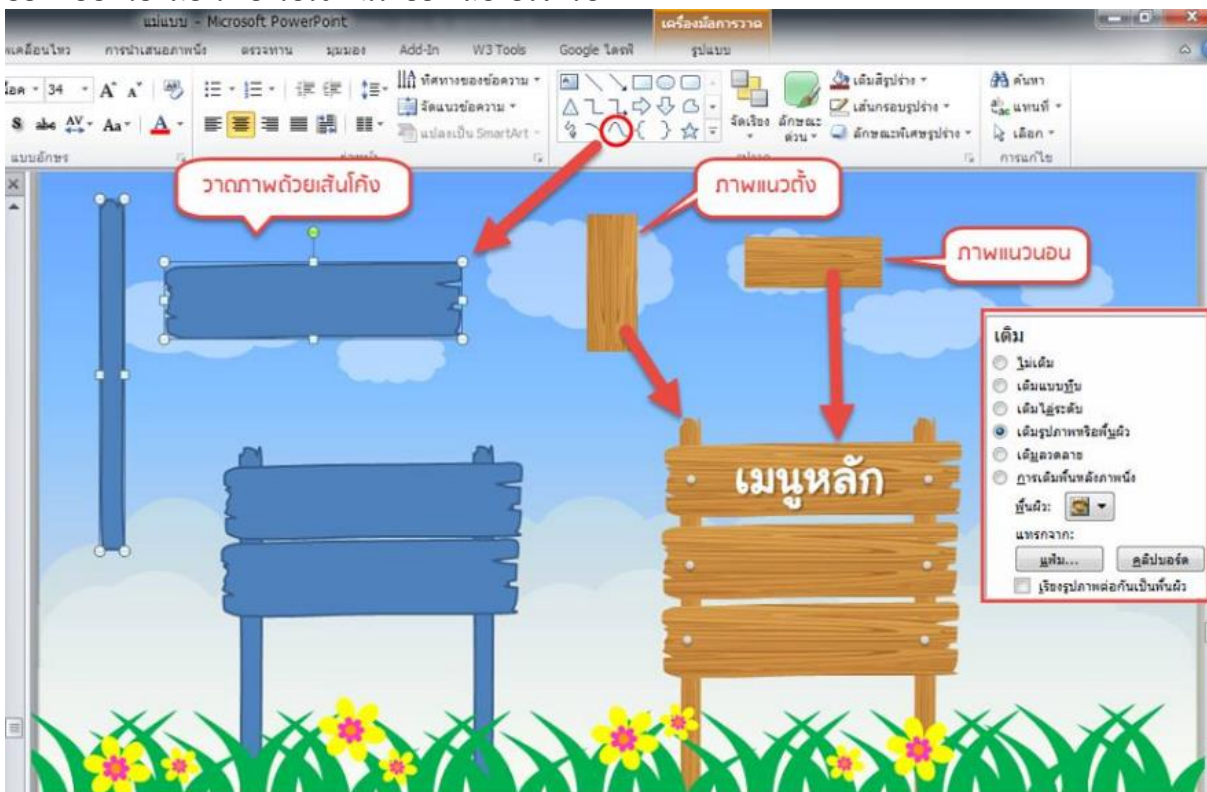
แม่แบบ - Microsoft PowerPoint
เครื่องมือการวาด
ภาพเคลื่อนไหว การนำเสนอภาพนิ่ง ตรวจทาน มุมมอง Add-In W3 Tools Google ไดรฟ์ รูปแบบ

34 A A
S abc AV Aa A
แบบอักษร
ทิศทางของข้อความ
จัดแนวข้อความ
แปลงเป็น SmartArt
จัดเรียง ลักษณะด่วน
เติมสีรูปร่าง
เส้นกรอบรูปร่าง
ลักษณะพิเศษรูปร่าง
ค้นหา
แทนที่
เลือก
การแก้ไข

วาดภาพด้วยเส้นโค้ง
ภาพแนวตั้ง
ภาพแนวนอน
เมนูหลัก

เติม
ไม่เติม
เติมแบบทึบ
เติมไล่ระดับ
เติมรูปภาพหรือพื้นผิว
เติมลวดลาย
การเติมพื้นหลังภาพนิ่ง
พื้นผิว:
แทรกจาก:
แฟ้ม...
คลิปบอร์ด
เรียงรูปภาพต่อกันเป็นพื้นผิว